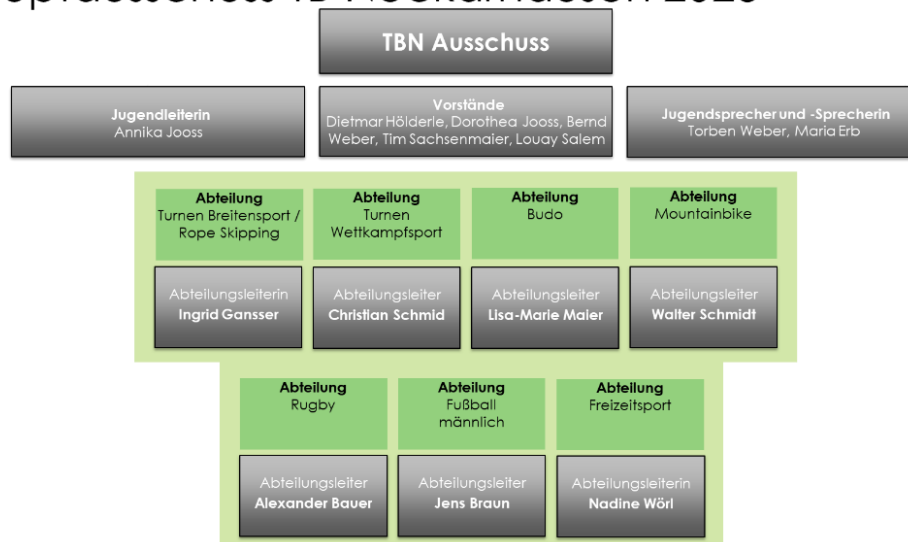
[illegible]

TBN Ausschuss

**Jugendleiterin**
Annika Jooss

**Vorstände**
Dietmar Hölderle, Dorothea Jooss, Bernd Weber, Tim Sachsenmaier, Louay Salem

**Jugendsprecher und -Sprecherin**
Torben Weber, Maria Erb

**Abteilung**
Turnen Breitensport / Rope Skipping

**Abteilung**
Turnen Wettkampfsport

**Abteilung**
Budo

**Abteilung**
Mountainbike

Abteilungsleiterin
**Ingrid Gansser**

Abteilungsleiter
**Christian Schmid**

Abteilungsleiter
**Lisa-Marie Maier**

Abteilungsleiter
**Walter Schmidt**

**Abteilung**
Rugby

**Abteilung**
Fußball männlich

**Abteilung**
Freizeitsport

Abteilungsleiter
**Alexander Bauer**

Abteilungsleiter
**Jens Braun**

Abteilungsleiterin
**Nadine Wörl**